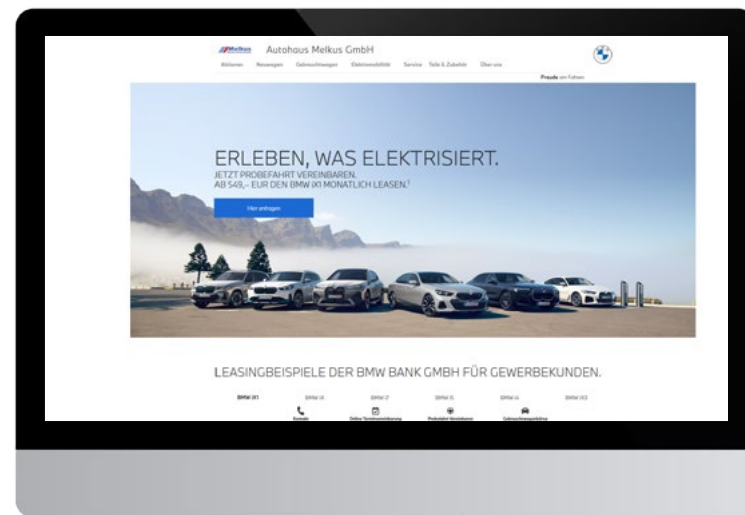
Melkus Autohaus Melkus GmbH

Aktionen Neuwagen Gebrauchtwagen Elektromobilität Service Teile & Zubehör Über uns

Freude am Fahren

ERLEBEN, WAS ELEKTRISIERT.
JETZT PROBEFAHRT VEREINBAREN.
AB 549,- EUR DEN BMW iX1 MONATLICH LEASEN.¹

Hier anfragen

LEASINGBEISPIELE DER BMW BANK GMBH FÜR GEWERBEKUNDEN.

BMW iX1 BMW i4 BMW i7 BMW i5 BMW i4 BMW iX3

Kontakt Online Terminvereinbarung Probefahrt Vereinbaren Gebrauchtwagenbörse